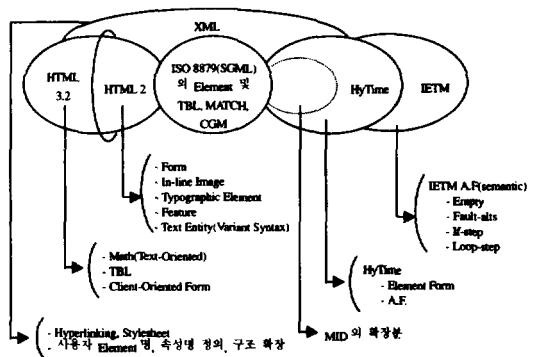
XML

HTML 3.2

HTML 2

ISO 8879(SGML) 의 Element 및 TBL, MATCH, CGM

HyTime

IETM

- Form
- In-line Image
- Typographic Element
- Feature
- Text Entity(Variant Syntax)

IETM A.F(semantic)
- Empty
- Fault-alts
- If-step
- Loop-step

- Math(Text-Oriented)
- TBL
- Client-Oriented Form

HyTime
- Element Form
- A.F.

- Hyperlinking, Stylesheet
- 사용자 Element 명, 속성명 정의, 구조 확장

MID 의 확장분